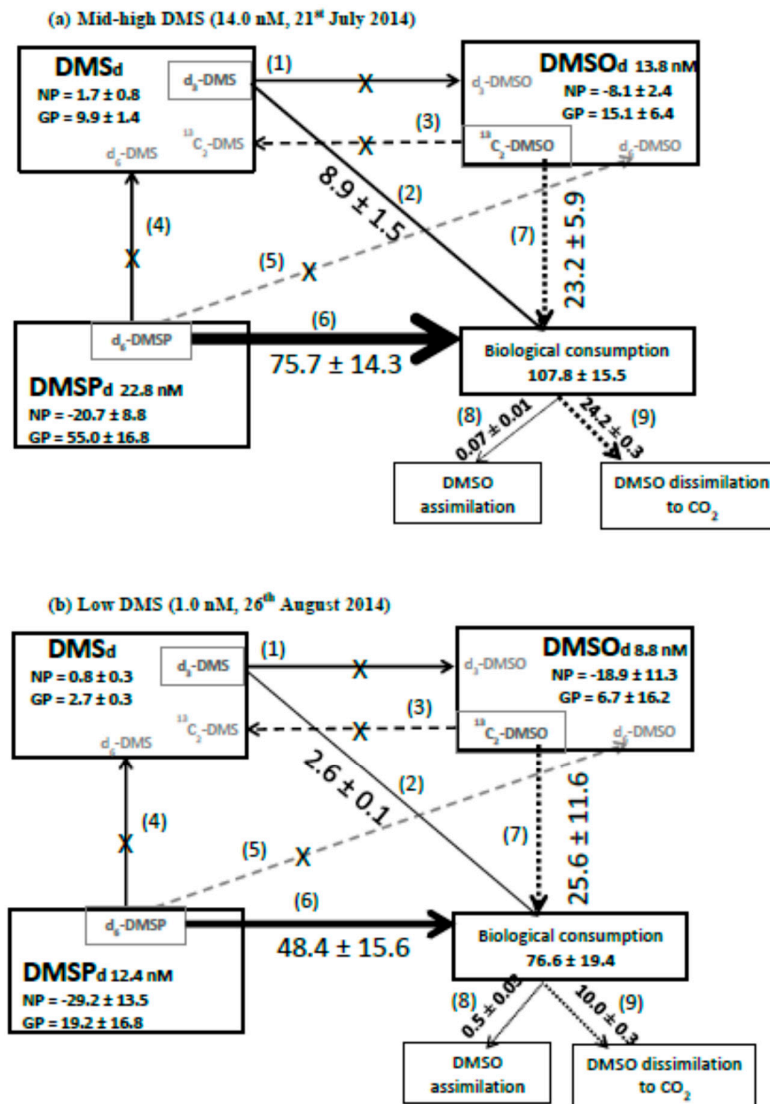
(a) Mid-high DMS (14.0 nM, 21$^{st}$ July 2014)

DMS$_d$
NP = 1.7 ± 0.8
GP = 9.9 ± 1.4
d$_3$-DMS
$^{13}C_2$-DMS
d$_6$-DMS

(1)
X

DMSO$_d$ 13.8 nM
d$_3$-DMSO
NP = -8.1 ± 2.4
GP = 15.1 ± 6.4
$^{13}C_2$-DMSO
d$_6$-DMSO

(3)
X

8.9 ± 1.5
(2)
(7)
23.2 ± 5.9
(4)
X
(5)
X

d$_6$-DMSP
(6)
75.7 ± 14.3

DMSP$_d$ 22.8 nM
NP = -20.7 ± 8.8
GP = 55.0 ± 16.8

Biological consumption
107.8 ± 15.5

(8)
0.07 ± 0.01
24.2 ± 0.3
(9)

DMSO assimilation

DMSO dissimilation to CO$_2$

(b) Low DMS (1.0 nM, 26$^{th}$ August 2014)

DMS$_d$
NP = 0.8 ± 0.3
GP = 2.7 ± 0.3
d$_3$-DMS
$^{13}C_2$-DMS
d$_6$-DMS

(1)
X

DMSO$_d$ 8.8 nM
d$_3$-DMSO
NP = -18.9 ± 11.3
GP = 6.7 ± 16.2
$^{13}C_2$-DMSO
d$_6$-DMSO

(3)
X

2.6 ± 0.1
(2)
(7)
25.6 ± 11.6
(4)
X
(5)
X

d$_6$-DMSP
(6)
48.4 ± 15.6

DMSP$_d$ 12.4 nM
NP = -29.2 ± 13.5
GP = 19.2 ± 16.8

Biological consumption
76.6 ± 19.4

(8)
0.5 ± 0.05
10.0 ± 0.3
(9)

DMSO assimilation

DMSO dissimilation to CO$_2$